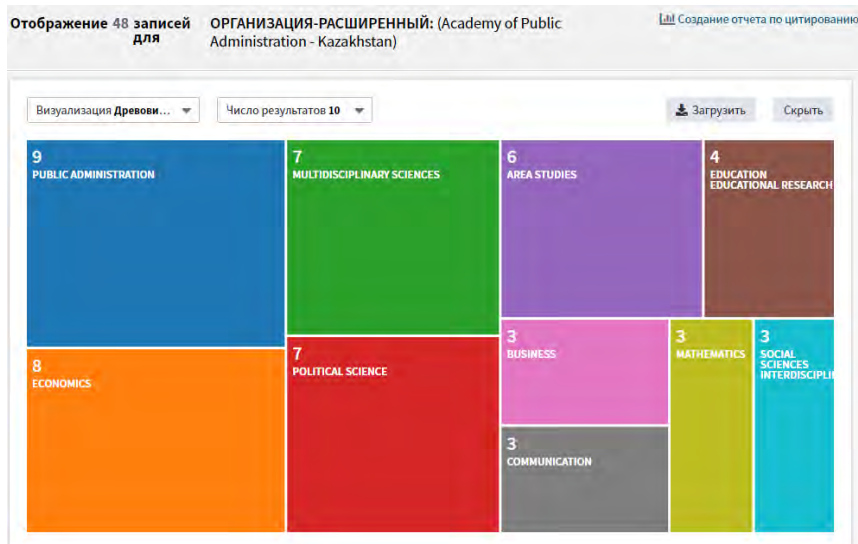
Отображение 48 записей для

ОРГАНИЗАЦИЯ-РАСШИРЕННЫЙ: (Academy of Public Administration - Kazakhstan)

Создание отчета по цитированию

Визуализация Древови...

Число результатов 10

Загрузить

Скрыть

9
PUBLIC ADMINISTRATION

7
MULTIDISCIPLINARY SCIENCES

6
AREA STUDIES

4
EDUCATION EDUCATIONAL RESEARCH

8
ECONOMICS

7
POLITICAL SCIENCE

3
BUSINESS

3
MATHEMATICS

3
SOCIAL SCIENCES INTERDISCIPLI

3
COMMUNICATION